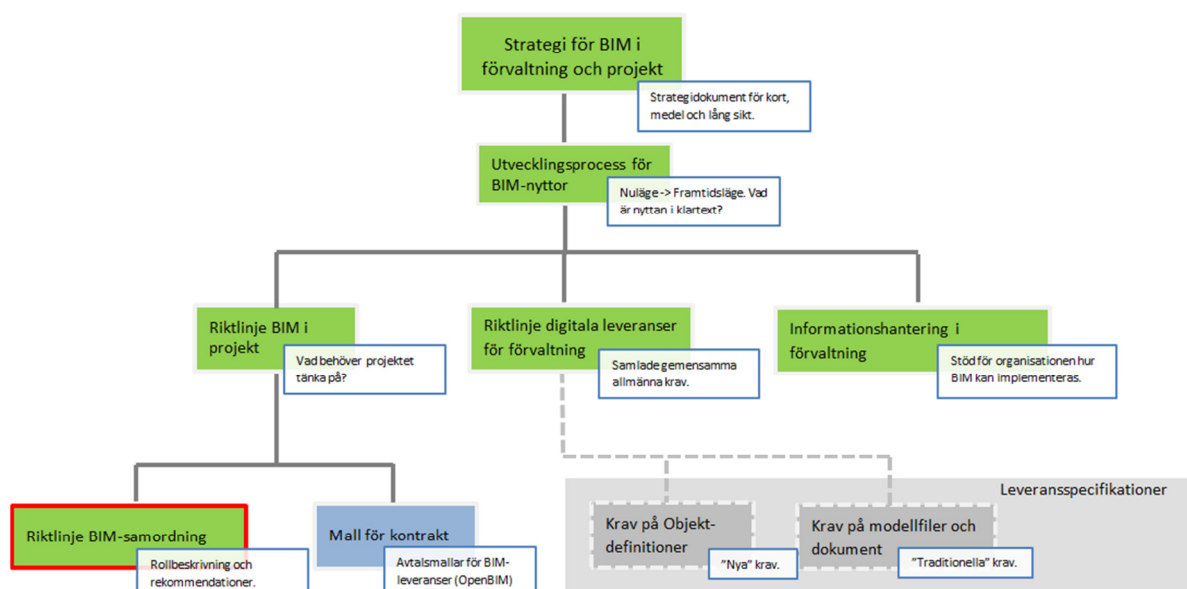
Strategi för BIM i förvaltning och projekt

Strategidokument för kort, medel och lång sikt.

Utvecklingsprocess för BIM-nyttor

Nuläge -> Framtidsläge. Vad är nyttan i klartext?

Riktlinje BIM i projekt

Vad behöver projektet tänka på?

Riktlinje digitala leveranser för förvaltning

Samlade gemensamma allmänna krav.

Informationshantering i förvaltning

Stöd för organisationen hur BIM kan implementeras.

Leveransspecifikationer

Riktlinje BIM-samordning

Rollbeskrivning och rekommendationer.

Mall för kontrakt

Avtalsmallar för BIM-leveranser (OpenBIM)

Krav på Objekt-definitioner

"Nya" krav.

Krav på modellfiler och dokument

"Traditionella" krav.